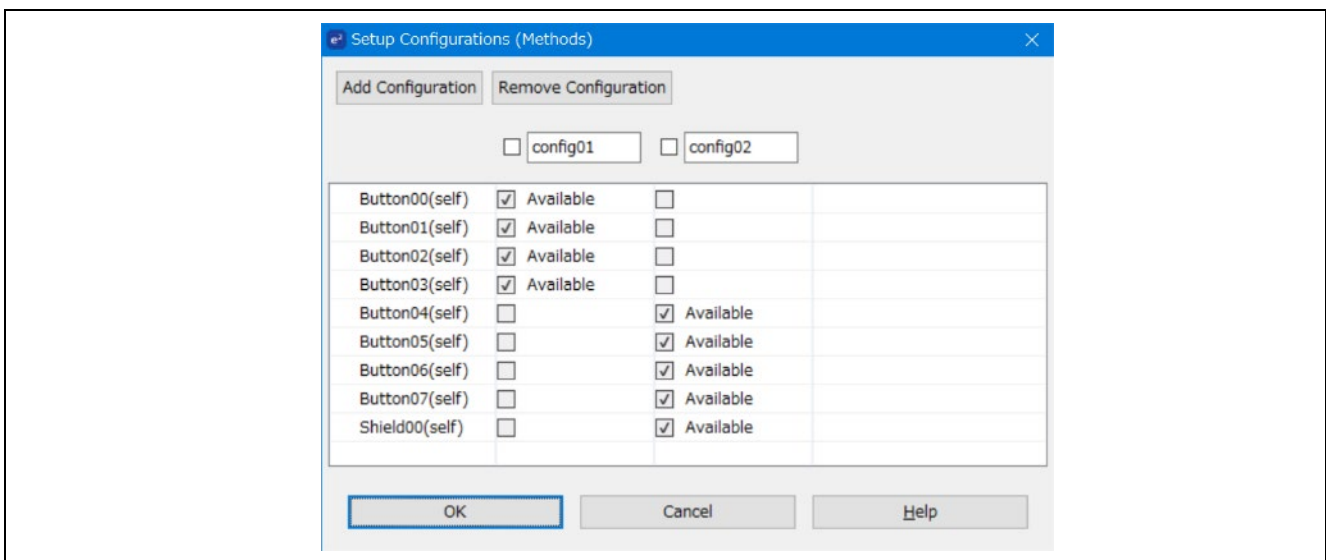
Setup Configurations (Methods)

Add Configuration | Remove Configuration

config01 | config02

| | config01 | config02 |
|---|---|---|
| Button00(self) | Available | |
| Button01(self) | Available | |
| Button02(self) | Available | |
| Button03(self) | Available | |
| Button04(self) | | Available |
| Button05(self) | | Available |
| Button06(self) | | Available |
| Button07(self) | | Available |
| Shield00(self) | | Available |

OK | Cancel | Help